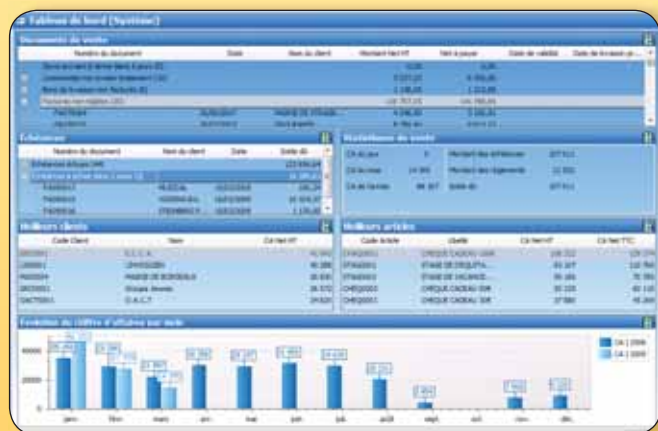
Tableau de bord (Système)

Documents de vente

| Numéro du document | Date | Nom du client | Montant Net HT | Net à payer | Date de validité | Date de livraison pr... |
|---|---|---|---|---|---|---|
| Devis en cours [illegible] | | | 0,00 | 0,00 | | |
| Commandes non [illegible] | | | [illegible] | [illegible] | | |
| Bons de livraison non facturés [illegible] | | | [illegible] | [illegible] | | |
| Factures non réglées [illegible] | | | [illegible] | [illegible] | | |
| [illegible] | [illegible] | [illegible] | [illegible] | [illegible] | | |
| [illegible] | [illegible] | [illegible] | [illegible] | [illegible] | | |

Echéances

| Numéro du document | Nom du client | Date | Solde dû |
|---|---|---|---|
| Echéances échues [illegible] | | | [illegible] |
| Echéances à échoir dans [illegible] | | | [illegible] |
| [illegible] | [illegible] | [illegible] | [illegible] |
| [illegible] | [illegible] | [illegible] | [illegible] |
| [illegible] | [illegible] | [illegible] | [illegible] |

Statistiques de vente

CA du jour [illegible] Montant des échéances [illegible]
CA du mois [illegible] Montant des règlements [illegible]
CA de l'année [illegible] Solde dû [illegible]

Meilleurs clients

| Code Client | Nom | CA Net HT |
|---|---|---|
| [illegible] | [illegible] | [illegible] |
| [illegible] | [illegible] | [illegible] |
| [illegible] | MAIRIE DE BORDEAUX | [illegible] |
| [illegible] | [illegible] | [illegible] |
| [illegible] | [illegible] | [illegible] |

Meilleurs articles

| Code Article | Libellé | CA Net HT | CA Net TTC |
|---|---|---|---|
| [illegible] | CHEQUE CADEAU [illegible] | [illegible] | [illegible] |
| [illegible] | STAGE DE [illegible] | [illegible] | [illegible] |
| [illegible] | STAGE DE VACANCE... | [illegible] | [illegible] |
| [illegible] | CHEQUE CADEAU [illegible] | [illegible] | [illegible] |
| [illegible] | CHEQUE CADEAU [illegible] | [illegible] | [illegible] |

Evolution du chiffre d'affaires par mois

40000
20000
0

janv. févr. mars avr. mai juin juil. août sept. oct. nov. déc.

CA 1 2008
CA 1 2009